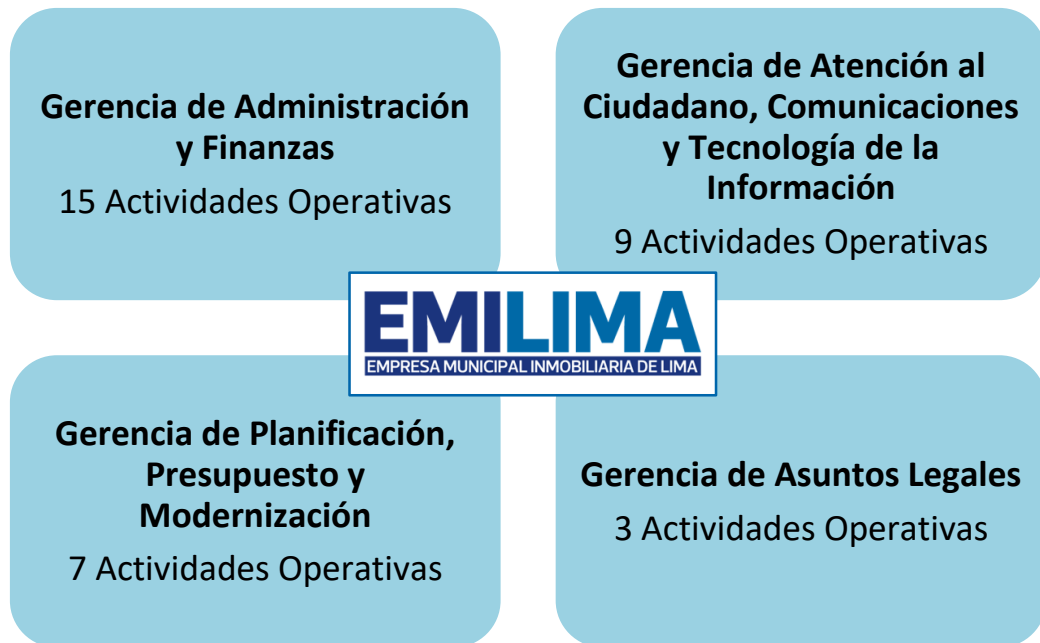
Gerencia de Administración y Finanzas
15 Actividades Operativas

Gerencia de Atención al Ciudadano, Comunicaciones y Tecnología de la Información
9 Actividades Operativas

EMILIMA
EMPRESA MUNICIPAL INMOBILIARIA DE LIMA

Gerencia de Planificación, Presupuesto y Modernización
7 Actividades Operativas

Gerencia de Asuntos Legales
3 Actividades Operativas